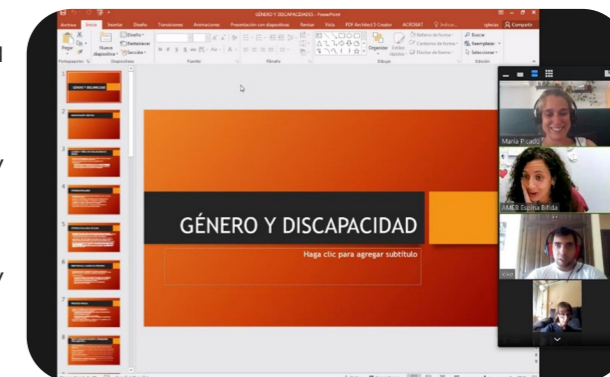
GÉNERO Y DISCAPACIDADES - PowerPoint

Archivo Inicio Insertar Diseño Transiciones Animaciones Presentación con diapositivas Revisar Vista PDF Architect 5 Creator ACROBAT ¿Qué desea hacer? iglesias Compartir

Pegar Nueva diapositiva Diseño Restablecer Sección Portapapeles Diapositivas Fuente Párrafo Organizar Estilos rápidos Relleno de forma Contorno de forma Efectos de forma Dibujo Buscar Reemplazar Seleccionar Edición

GÉNERO Y DISCAPACIDAD

Haga clic para agregar subtítulo

María Picado

JAMES Espina Billida